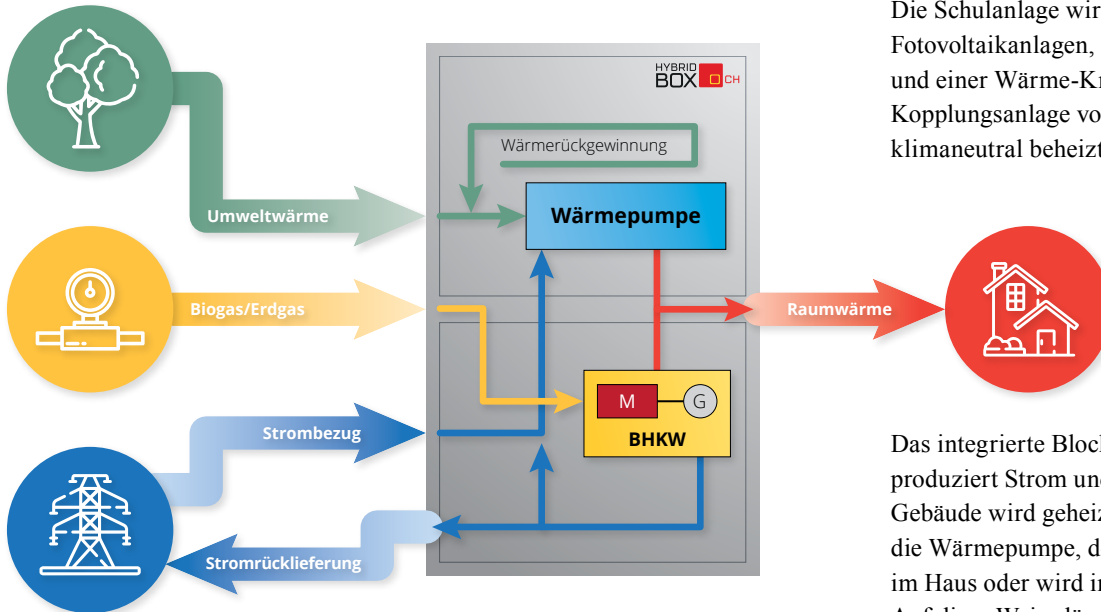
HYBRID BOX CH

Wärmerückgewinnung

Umweltwärme

Wärmepumpe

Biogas/Erdgas

Raumwärme

M

G

BHKW

Strombezug

Stromrücklieferung

Die Schulanlage wir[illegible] Fotovoltaikanlagen, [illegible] und einer Wärme-Kr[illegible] Kopplungsanlage vo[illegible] klimaneutral beheizt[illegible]

Das integrierte Bloc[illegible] produziert Strom un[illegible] Gebäude wird geheiz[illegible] die Wärmepumpe, d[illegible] im Haus oder wird i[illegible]